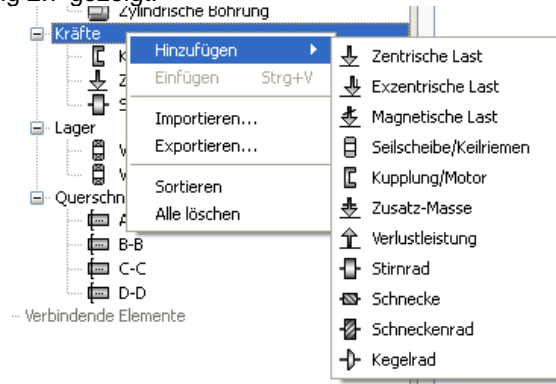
ng 2.x gezeigt:
Zylindrische Bohrung
Kräfte
K
Z
S
Lager
W
W
Querschn
A
B-B
C-C
D-D
Verbindende Elemente

Hinzufügen
Einfügen Strg+V
Importieren...
Exportieren...
Sortieren
Alle löschen

Zentrische Last
Exzentrische Last
Magnetische Last
Seilscheibe/Keilriemen
Kupplung/Motor
Zusatz-Masse
Verlustleistung
Stirnrad
Schnecke
Schneckenrad
Kegelrad